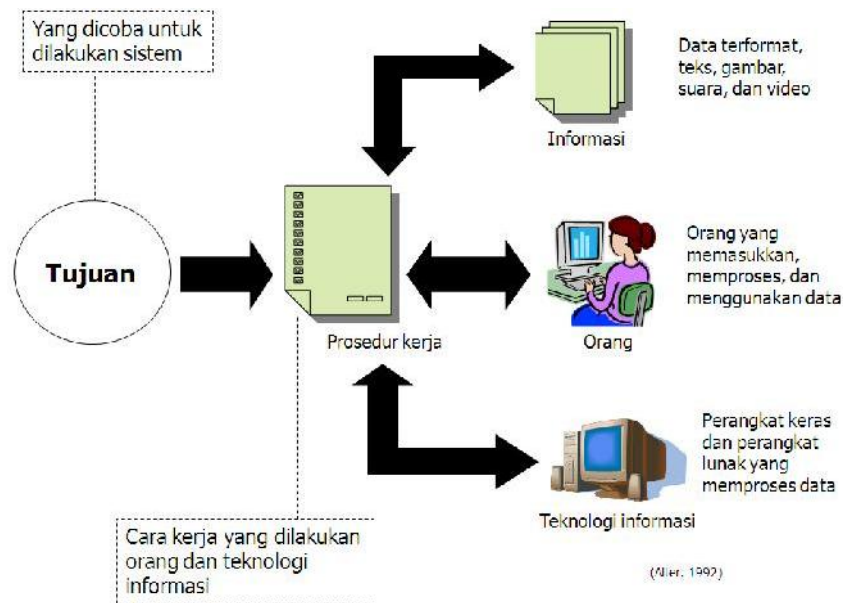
Yang dicoba untuk dilakukan sistem

Data terformat, teks, gambar, suara, dan video

Informasi

Tujuan

Orang yang memasukkan, memproses, dan menggunakan data

Prosedur kerja

Orang

Perangkat keras dan perangkat lunak yang memproses data

Teknologi informasi

Cara kerja yang dilakukan orang dan teknologi informasi

(Alter, 1992)